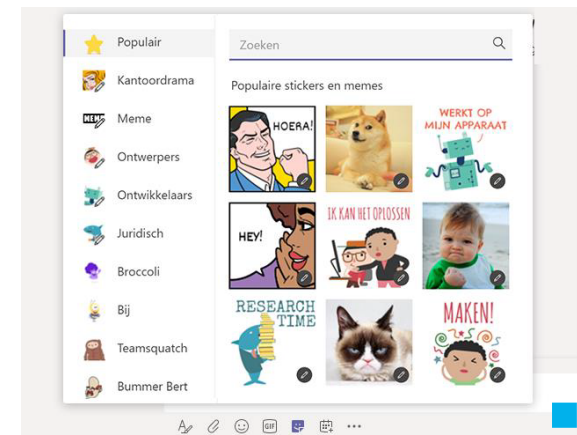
Populair
Kantoordrama
MEME Meme
Ontwerpers
Ontwikkelaars
Juridisch
Broccoli
Bij
Teamsquatch
Bummer Bert

Zoeken

Populaire stickers en memes

HOERA!
WERKT OP MIJN APPARAAT
HEY!
IK KAN HET OPLOSSEN
RESEARCH TIME
MAKEN!

GIF